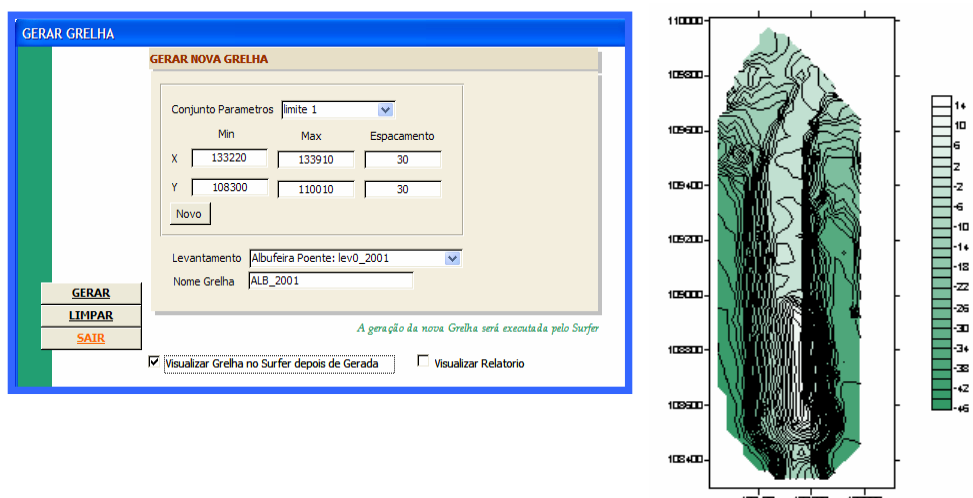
GERAR GRELHA

GERAR NOVA GRELHA

Conjunto Parametros limite 1

| | Min | Max | Espacamento |
|---|---|---|---|
| X | 133220 | 133910 | 30 |
| Y | 108300 | 110010 | 30 |

Novo

Levantamento Albufeira Poente: lev0_2001

Nome Grelha ALB_2001

GERAR

LIMPAR

SAIR

A geração da nova Grelha será executada pelo Surfer

Visualizar Grelha no Surfer depois de Gerada

Visualizar Relatorio

110000
109800
109600
109400
109200
109000
108800
108600
108400

14
10
6
2
-2
-6
-10
-14
-18
-22
-26
-30
-34
-38
-42
-46